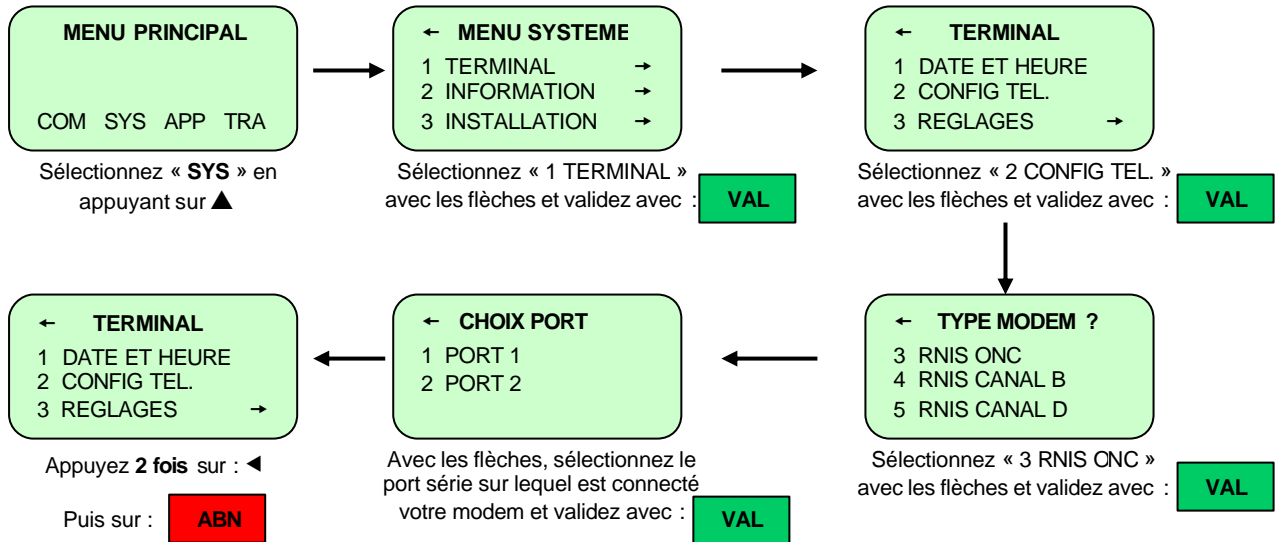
MENU PRINCIPAL

COM SYS APP TRA

Sélectionnez « **SYS** » en appuyant sur ▲

← MENU SYSTEME
1 TERMINAL →
2 INFORMATION →
3 INSTALLATION →

Sélectionnez « 1 TERMINAL » avec les flèches et validez avec : VAL

← TERMINAL
1 DATE ET HEURE
2 CONFIG TEL.
3 REGLAGES →

Sélectionnez « 2 CONFIG TEL. » avec les flèches et validez avec : VAL

← TYPE MODEM ?
3 RNIS ONC
4 RNIS CANAL B
5 RNIS CANAL D

Sélectionnez « 3 RNIS ONC » avec les flèches et validez avec : VAL

← CHOIX PORT
1 PORT 1
2 PORT 2

Avec les flèches, sélectionnez le port série sur lequel est connecté votre modem et validez avec : VAL

← TERMINAL
1 DATE ET HEURE
2 CONFIG TEL.
3 REGLAGES →

Appuyez **2 fois** sur : ◄

Puis sur : ABN